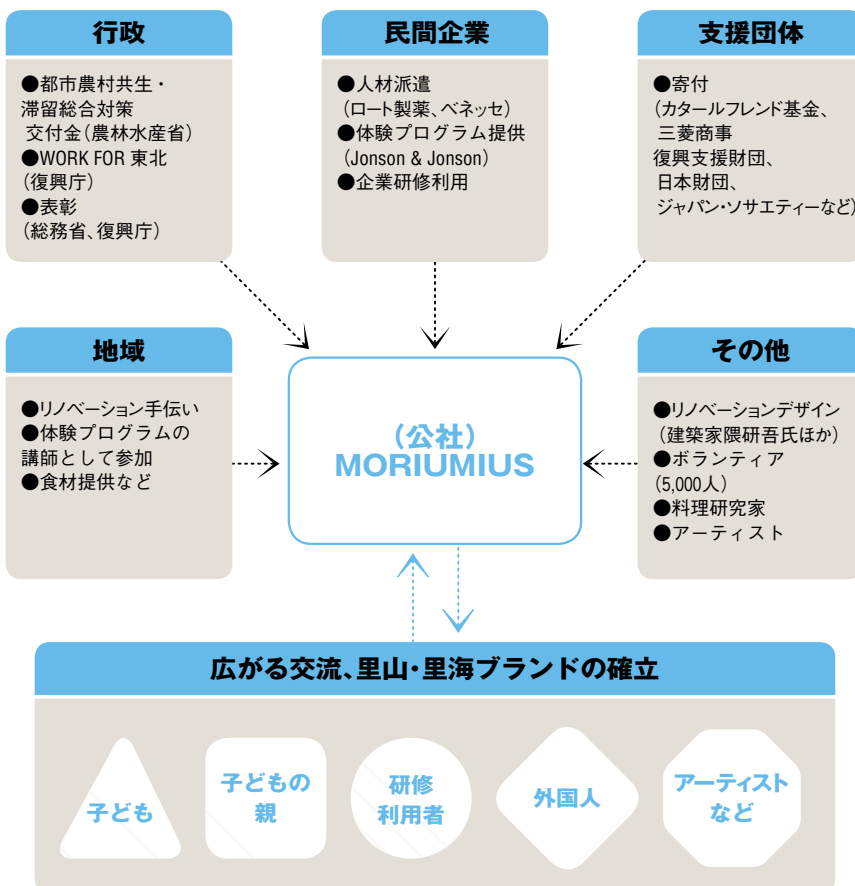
行政

●都市農村共生・滞留総合対策 交付金(農林水産省)
●WORK FOR 東北(復興庁)
●表彰(総務省、復興庁)

民間企業

●人材派遣(ロート製薬、ベネッセ)
●体験プログラム提供(Jonson & Jonson)
●企業研修利用

支援団体

●寄付(カタールフレンド基金、三菱商事復興支援財団、日本財団、ジャパン・ソサエティーなど)

地域

●リノベーション手伝い
●体験プログラムの講師として参加
●食材提供など

(公社)
MORIUMIUS

その他

●リノベーションデザイン(建築家隈研吾氏ほか)
●ボランティア(5,000人)
●料理研究家
●アーティスト

広がる交流、里山・里海ブランドの確立

子ども

子どもの親

研修利用者

外国人

アーティストなど